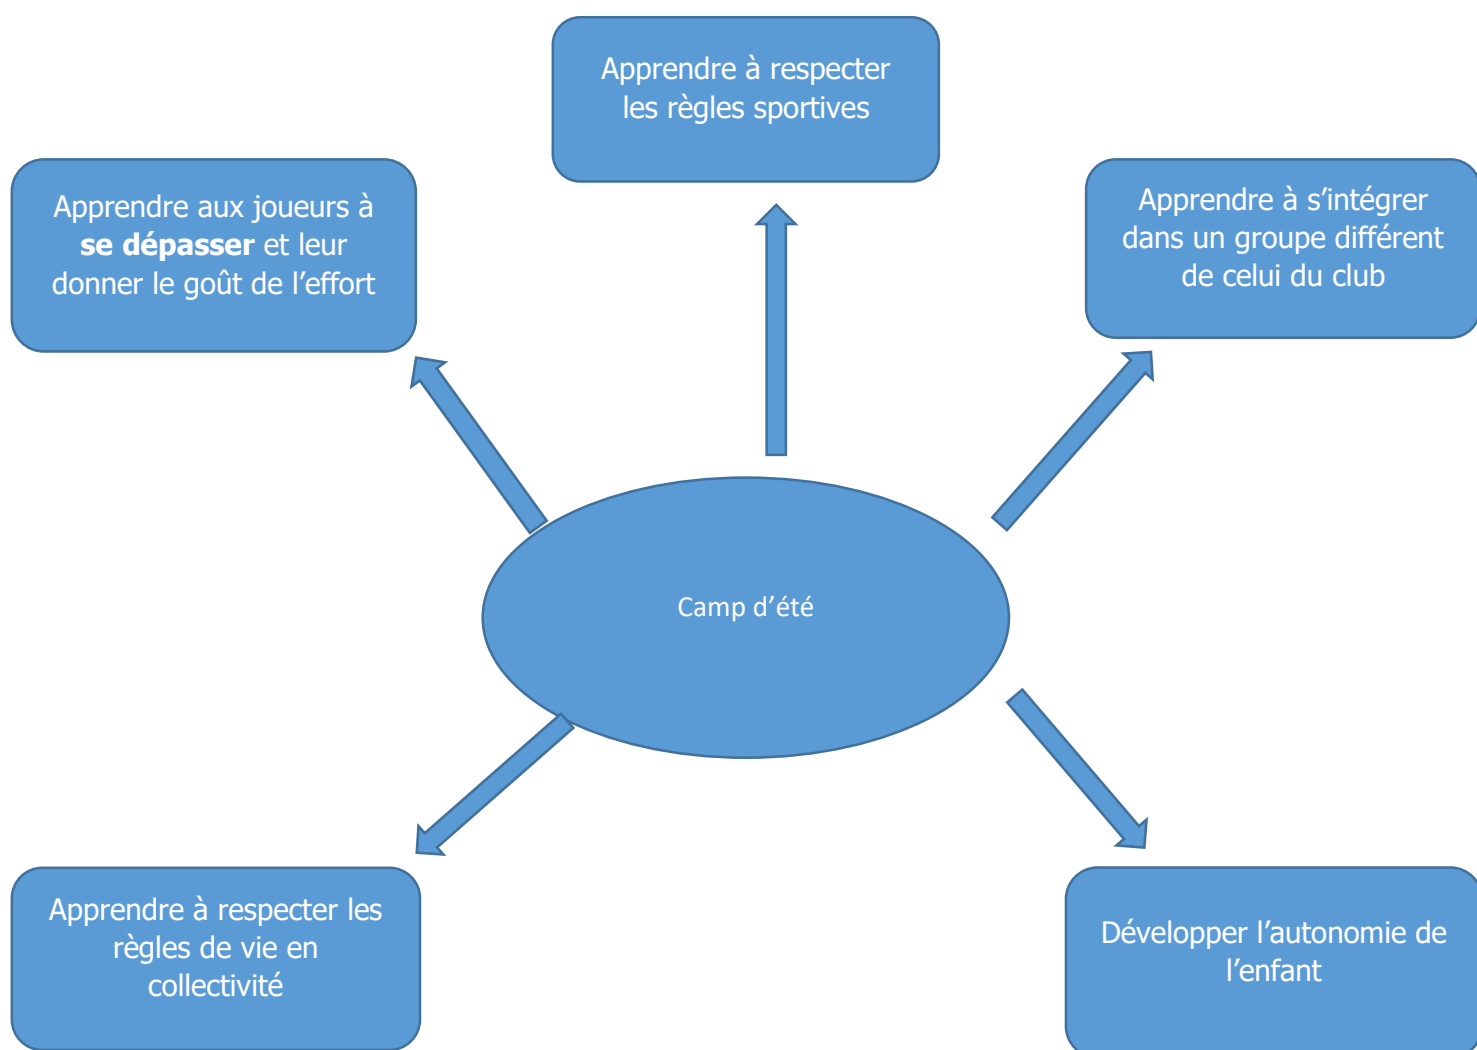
Apprendre à respecter les règles sportives

Apprendre aux joueurs à **se dépasser** et leur donner le goût de l’effort

Apprendre à s’intégrer dans un groupe différent de celui du club

Camp d’été

Apprendre à respecter les règles de vie en collectivité

Développer l’autonomie de l’enfant